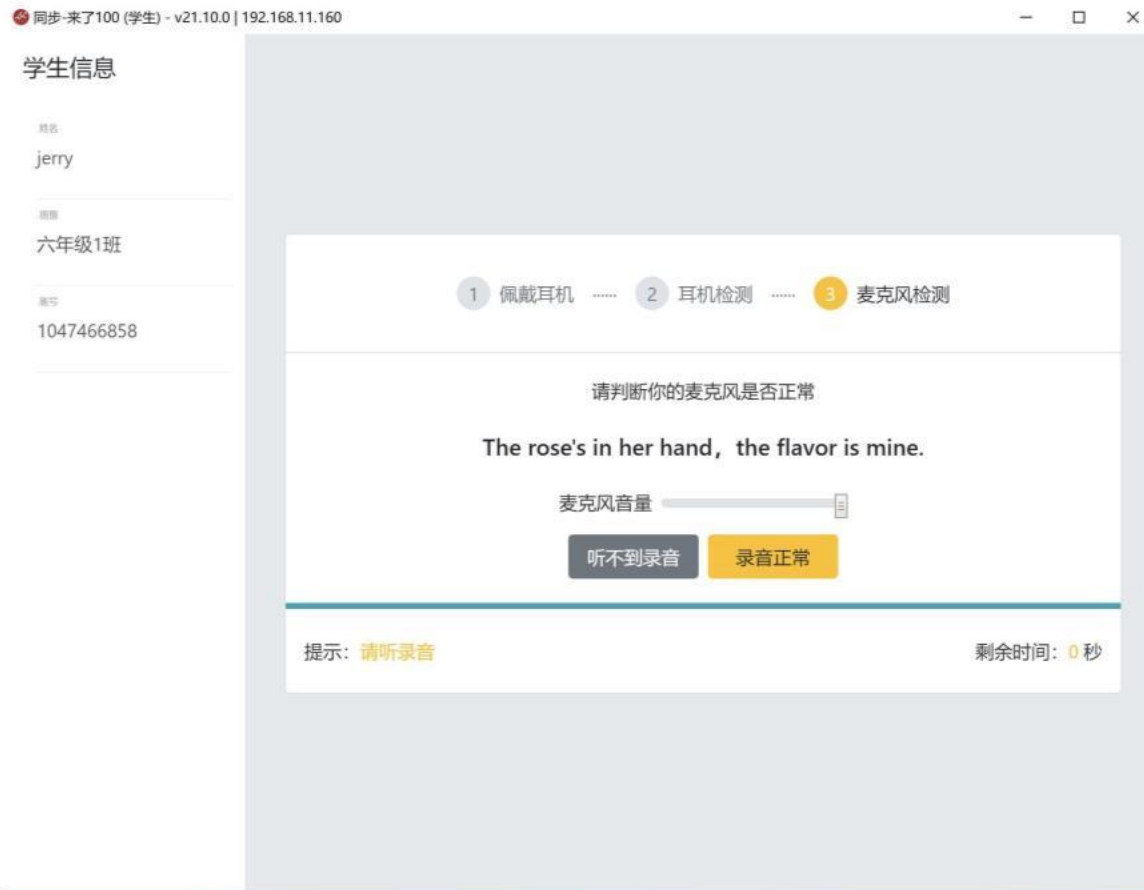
同步-来了100 (学生) - v21.10.0 | 192.168.11.160

学生信息

姓名
jerry

班级
六年级1班

学号
1047466858

1 佩戴耳机 …… 2 耳机检测 …… 3 麦克风检测

请判断你的麦克风是否正常

The rose's in her hand，the flavor is mine.

麦克风音量

听不到录音 录音正常

提示：请听录音

剩余时间：0 秒